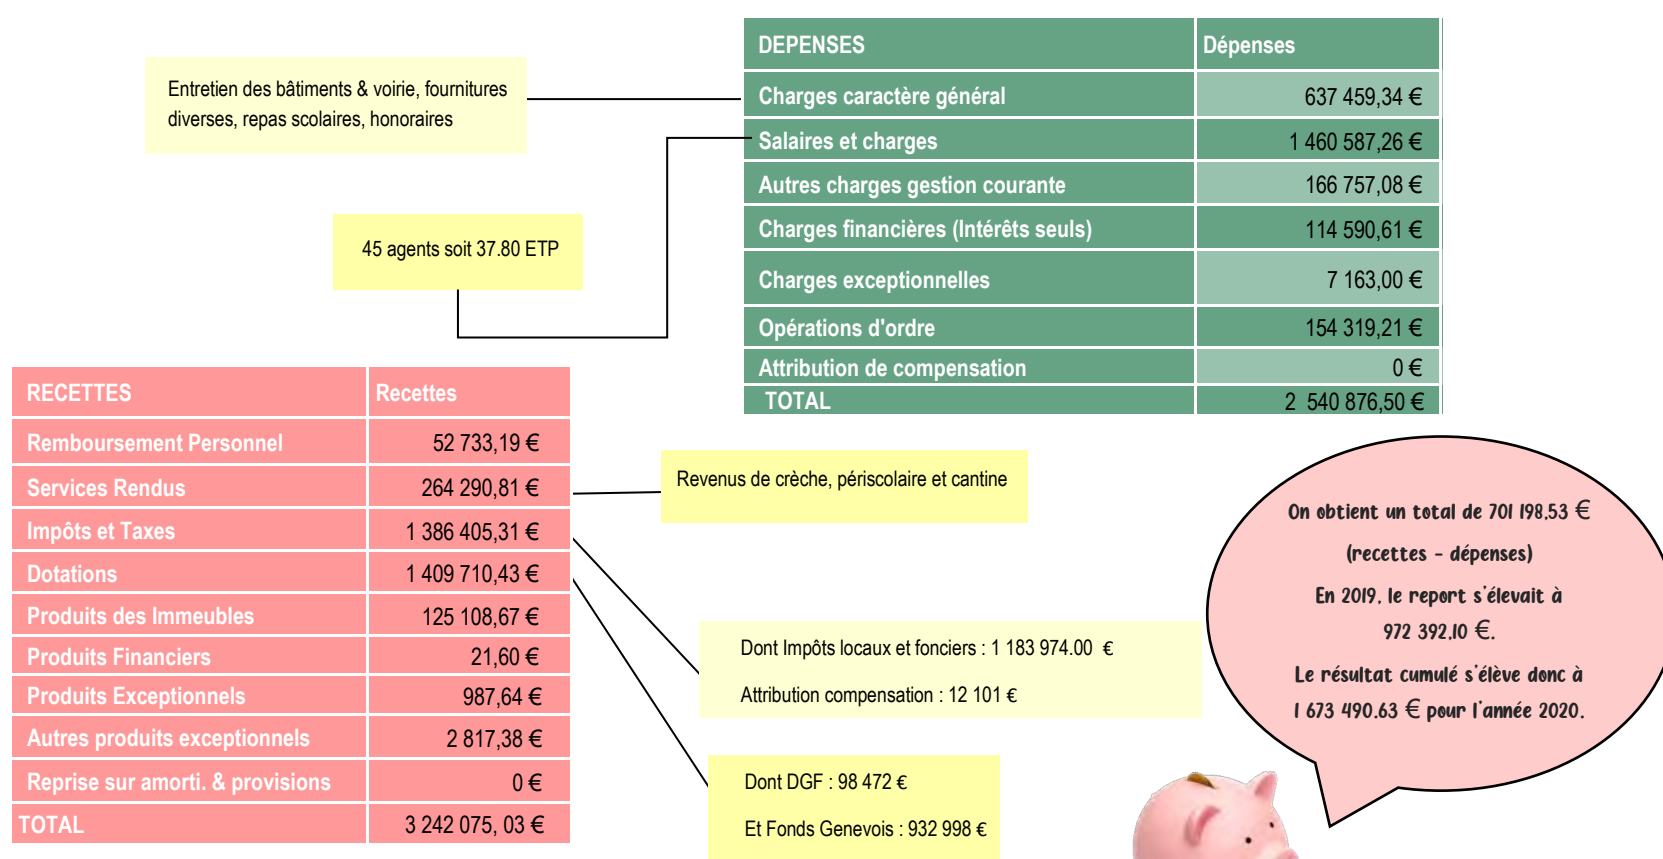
Entretien des bâtiments & voirie, fournitures diverses, repas scolaires, honoraires

| DEPENSES | Dépenses |
|---|---|
| Charges caractère général | 637 459,34 € |
| Salaires et charges | 1 460 587,26 € |
| Autres charges gestion courante | 166 757,08 € |
| Charges financières (Intérêts seuls) | 114 590,61 € |
| Charges exceptionnelles | 7 163,00 € |
| Opérations d'ordre | 154 319,21 € |
| Attribution de compensation | 0 € |
| TOTAL | 2 540 876,50 € |

45 agents soit 37.80 ETP

| RECETTES | Recettes |
|---|---|
| Remboursement Personnel | 52 733,19 € |
| Services Rendus | 264 290,81 € |
| Impôts et Taxes | 1 386 405,31 € |
| Dotations | 1 409 710,43 € |
| Produits des Immeubles | 125 108,67 € |
| Produits Financiers | 21,60 € |
| Produits Exceptionnels | 987,64 € |
| Autres produits exceptionnels | 2 817,38 € |
| Reprise sur amorti. & provisions | 0 € |
| TOTAL | 3 242 075, 03 € |

Revenus de crèche, périscolaire et cantine

Dont Impôts locaux et fonciers : 1 183 974.00 €

Attribution compensation : 12 101 €

Dont DGF : 98 472 €

Et Fonds Genevois : 932 998 €

On obtient un total de 701 198.53 €

(recettes - dépenses)

En 2019, le report s'élevait à 972 392.10 €.

Le résultat cumulé s'élève donc à 1 673 490.63 € pour l'année 2020.